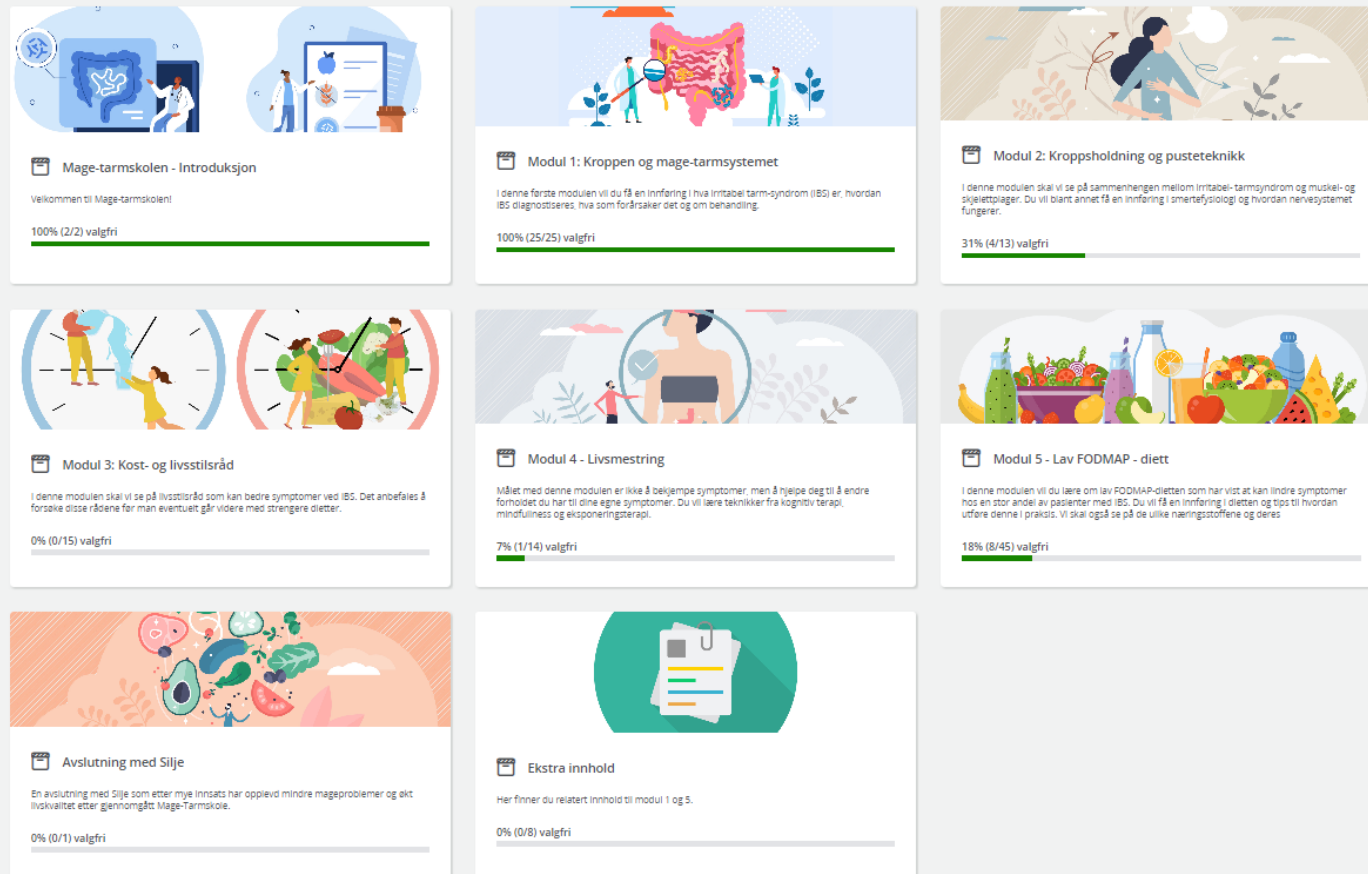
Mage-tarmskolen - Introduksjon

Velkommen til Mage-tarmskolen!

100% (2/2) valgfri

Modul 1: Kroppen og mage-tarmsystemet

I denne første modulen vil du få en innføring i hva irritabel tarm-syndrom (IBS) er, hvordan IBS diagnostiseres, hva som forårsaker det og om behandling.

100% (25/25) valgfri

Modul 2: Kroppsholdning og pusteteknikk

I denne modulen skal vi se på sammenhengen mellom irritabel- tarmsyndrom og muskel- og skjelettplager. Du vil blant annet få en innføring i smertefysiologi og hvordan nervesystemet fungerer.

31% (4/13) valgfri

Modul 3: Kost- og livsstilsråd

I denne modulen skal vi se på livsstilsråd som kan bedre symptomer ved IBS. Det anbefales å forsøke disse rådene før man eventuelt går videre med strengere dietter.

0% (0/15) valgfri

Modul 4 - Livsmestring

Målet med denne modulen er ikke å bekjempe symptomer, men å hjelpe deg til å endre forholdet du har til dine egne symptomer. Du vil lære teknikker fra kognitiv terapi, mindfulness og eksponeringsterapi.

7% (1/14) valgfri

Modul 5 - Lav FODMAP - diett

I denne modulen vil du lære om lav FODMAP-dietten som har vist at kan lindre symptomer hos en stor andel av pasienter med IBS. Du vil få en innføring i dietten og tips til hvordan utføre denne i praksis. Vi skal også se på de ulike næringsstoffene og deres

18% (8/45) valgfri

Avslutning med Silje

En avslutning med Silje som etter mye innsats har opplevd mindre mageproblemer og økt livskvalitet etter gjennomgått Mage-Tarmskole.

0% (0/1) valgfri

Ekstra innhold

Her finner du relatert innhold til modul 1 og 5.

0% (0/8) valgfri